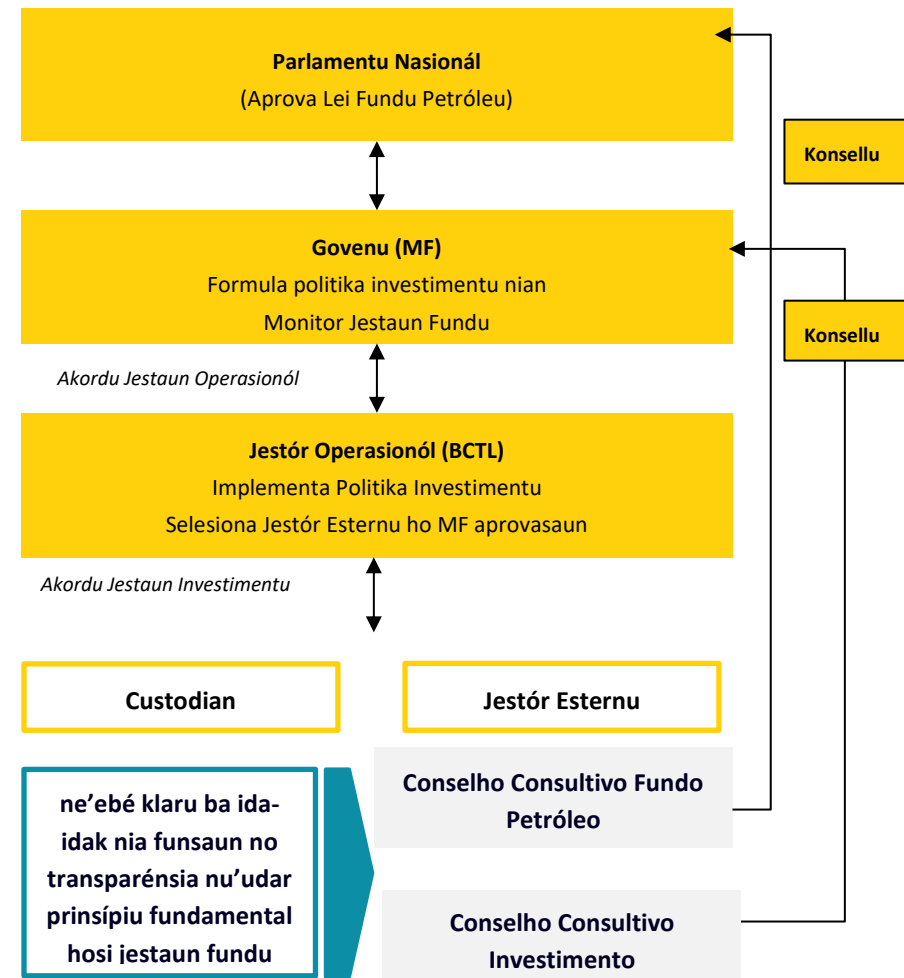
**Parlamentu Nasionál**
(Aprova Lei Fundu Petróleu)

**Konsellu**

**Govenu (MF)**
Formula politika investimentu nian
Monitor Jestaun Fundu

**Konsellu**

*Akordu Jestaun Operasionól*

**Jestór Operasionól (BCTL)**
Implementa Politika Investimentu
Selesiona Jestór Esternu ho MF aprovasaun

*Akordu Jestaun Investimentu*

**Custodian**

**Jestór Esternu**

**ne'ebé klaru ba ida-idak nia funsaun no transparénsia nu'udar prinsípiu fundamental hosi jestaun fundu**

**Conselho Consultivo Fundo Petróleo**

**Conselho Consultivo Investimento**